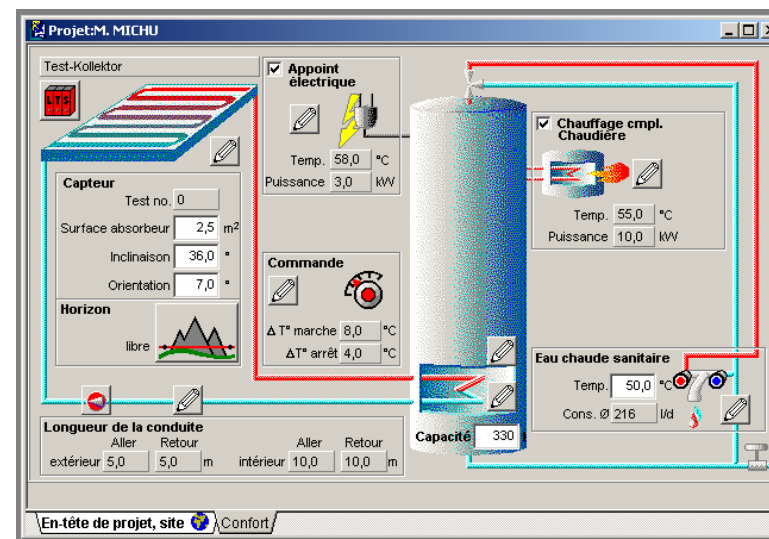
Projet:M. MICHU

Test-Kollektor

LTS

Capteur
Test no. 0
Surface absorbeur 2,5 m²
Inclinaison 36,0 °
Orientation 7,0 °

Horizon
libre

☑ Appoint électrique
Temp. 58,0 °C
Puissance 3,0 kW

Commande
ΔT° marche 8,0 °C
ΔT° arrêt 4,0 °C

☑ Chauffage cmpl. Chaudière
Temp. 55,0 °C
Puissance 10,0 kW

Eau chaude sanitaire
Temp. 50,0 °C
Cons. Ø 216 l/d

Capacité 330

Longueur de la conduite
Aller Retour Aller Retour
extérieur 5,0 5,0 m intérieur 10,0 10,0 m

En-tête de projet, site Confort